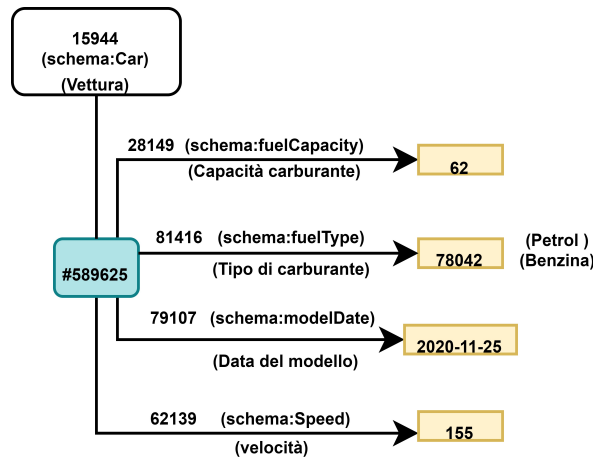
15944
(schema:Car)
(Vettura)

#589625

28149 (schema:fuelCapacity)
(Capacità carburante)

62

81416 (schema:fuelType)
(Tipo di carburante)

78042

(Petrol )
(Benzina)

79107 (schema:modelDate)
(Data del modello)

2020-11-25

62139 (schema:Speed)
(velocità)

155